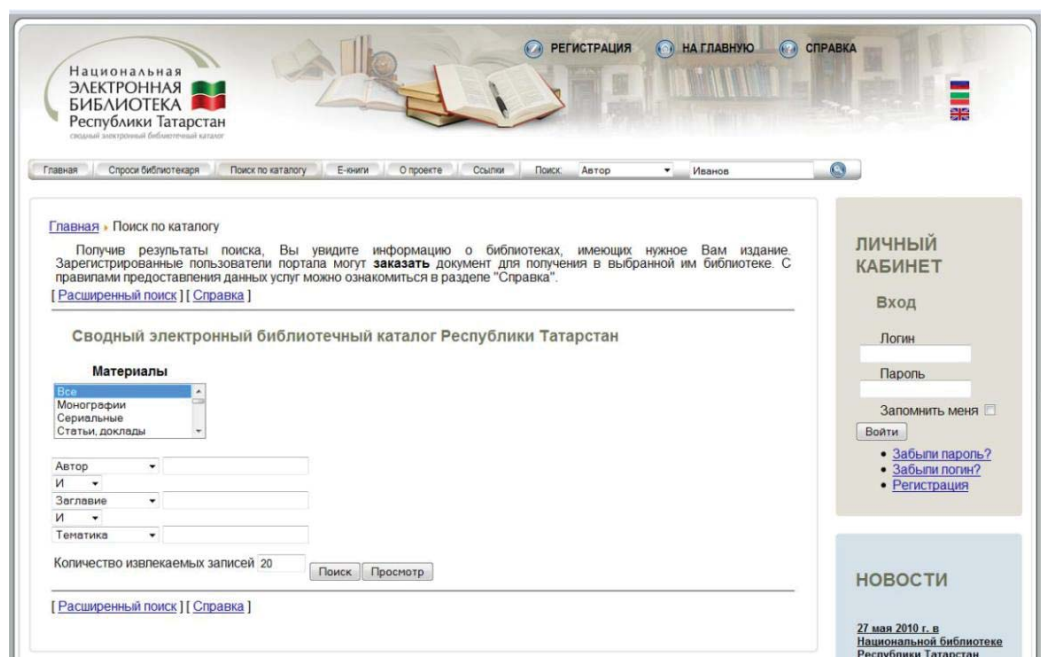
Национальная ЭЛЕКТРОННАЯ БИБЛИОТЕКА Республики Татарстан
сводный электронный библиотечный каталог

РЕГИСТРАЦИЯ НА ГЛАВНУЮ СПРАВКА

Главная | Спроси библиотекаря | Поиск по каталогу | Е-книги | О проекте | Ссылки | Поиск: Автор | Иванов

Главная › Поиск по каталогу

Получив результаты поиска, Вы увидите информацию о библиотеках, имеющих нужное Вам издание. Зарегистрированные пользователи портала могут **заказать** документ для получения в выбранной им библиотеке. С правилами предоставления данных услуг можно ознакомиться в разделе "Справка".

[ Расширенный поиск ] [ Справка ]

Сводный электронный библиотечный каталог Республики Татарстан

Материалы

Все
Монографии
Сериальные
Статьи, доклады

Автор
И
Заглавие
И
Тематика

Количество извлекаемых записей 20

Поиск Просмотр

[ Расширенный поиск ] [ Справка ]

ЛИЧНЫЙ КАБИНЕТ

Вход

Логин

Пароль

Запомнить меня

Войти

• Забыли пароль?
• Забыли логин?
• Регистрация

НОВОСТИ

27 мая 2010 г. в Национальной библиотеке Республики Татарстан